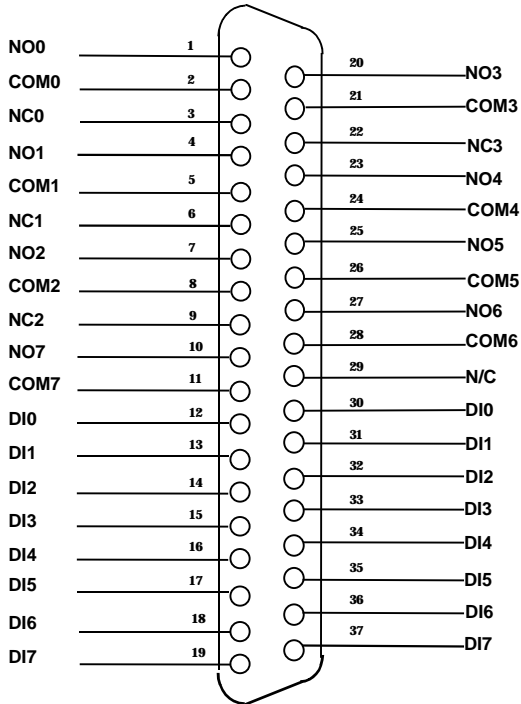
NO0 1
COM0 2
NC0 3
NO1 4
COM1 5
NC1 6
NO2 7
COM2 8
NC2 9
NO7 10
COM7 11
DI0 12
DI1 13
DI2 14
DI3 15
DI4 16
DI5 17
DI6 18
DI7 19

20 NO3
21 COM3
22 NC3
23 NO4
24 COM4
25 NO5
26 COM5
27 NO6
28 COM6
29 N/C
30 DI0
31 DI1
32 DI2
33 DI3
34 DI4
35 DI5
36 DI6
37 DI7